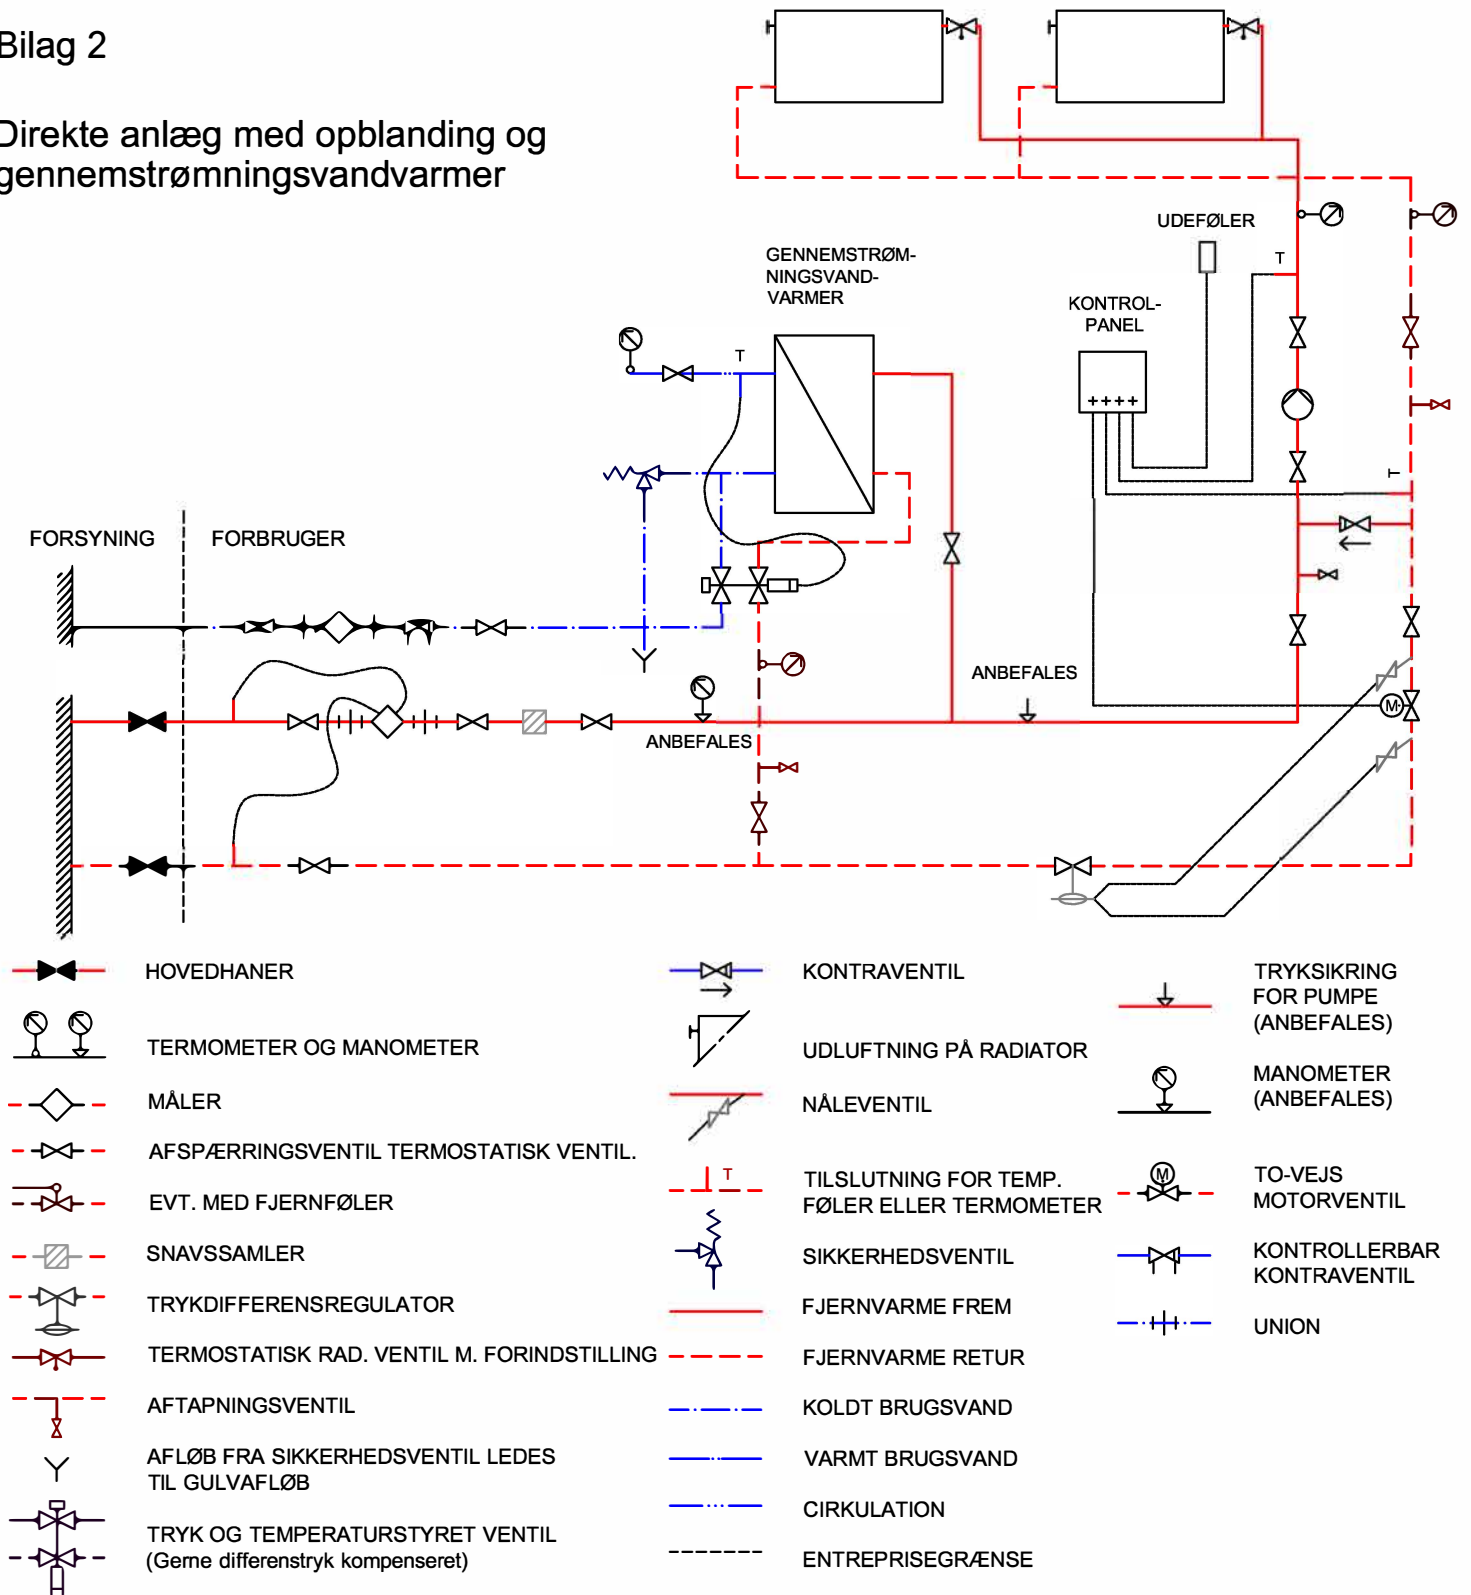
Bilag 2

Direkte anlæg med opblanding og gennemstrømningsvandvarmer

GENNEMSTRØM-NINGSVAND-VARMER

UDEFØLER

KONTROL-PANEL

++++

T

T

T

FORSYNING

FORBRUGER

ANBEFALES

ANBEFALES

HOVEDHANER

TERMOMETER OG MANOMETER

MÅLER

AFSPÆRRINGSVENTIL TERMOSTATISK VENTIL.

EVT. MED FJERNFØLER

SNAVSSAMLER

TRYKDIFFERENSREGULATOR

TERMOSTATISK RAD. VENTIL M. FORINDSTILLING

AFTAPNINGSVENTIL

AFLØB FRA SIKKERHEDSVENTIL LEDES TIL GULVAFLØB

TRYK OG TEMPERATURSTYRET VENTIL (Gerne differenstryk kompenseret)

KONTRAVENTIL

UDLUFTNING PÅ RADIATOR

NÅLEVENTIL

T

TILSLUTNING FOR TEMP. FØLER ELLER TERMOMETER

SIKKERHEDSVENTIL

FJERNVARME FREM

FJERNVARME RETUR

KOLDT BRUGSVAND

VARMT BRUGSVAND

CIRKULATION

ENTREPRISEGRÆNSE

TRYKSIKRING FOR PUMPE (ANBEFALES)

MANOMETER (ANBEFALES)

M

TO-VEJS MOTORVENTIL

KONTROLLERBAR KONTRAVENTIL

UNION